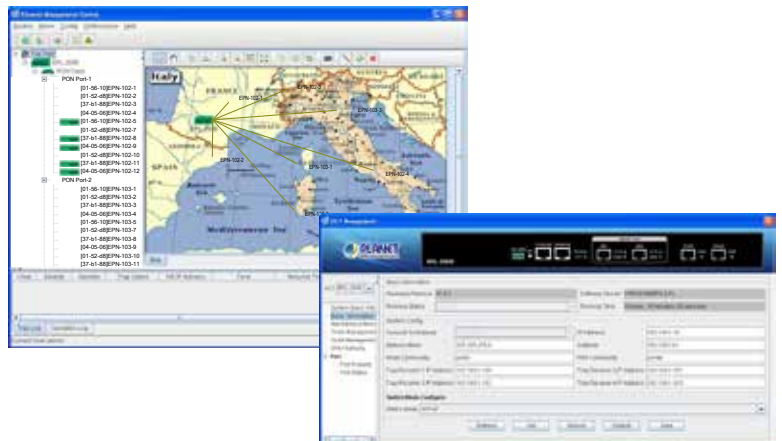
Planet Management Center

PON Port-1
[01-86-10]EPN-102-1
[01-52-d8]EPN-102-2
[37-b1-88]EPN-102-3
[04-05-06]EPN-102-4
[01-86-10]EPN-102-5
[01-52-d8]EPN-102-7
[37-b1-88]EPN-102-8
[04-05-06]EPN-102-9
[01-52-d8]EPN-102-10
[37-b1-88]EPN-102-11
[04-05-06]EPN-102-12
PON Port-2
[01-86-10]EPN-103-1
[01-52-d8]EPN-103-2
[37-b1-88]EPN-103-3
[04-05-06]EPN-103-4
[01-86-10]EPN-103-5
[01-52-d8]EPN-103-7
[37-b1-88]EPN-103-8
[04-05-06]EPN-103-9
[01-52-d8]EPN-103-10
[04-05-06]EPN-103-11

Italy
FRANCE
SPAIN
EPN-102-1
EPN-102-2
EPN-102-3
EPN-103-1
EPN-102-5
EPN-103-2
Mediterranean Sea

OLT Management
PLANET
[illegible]

Basic Information
System Config
Switch Mode Configure
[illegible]